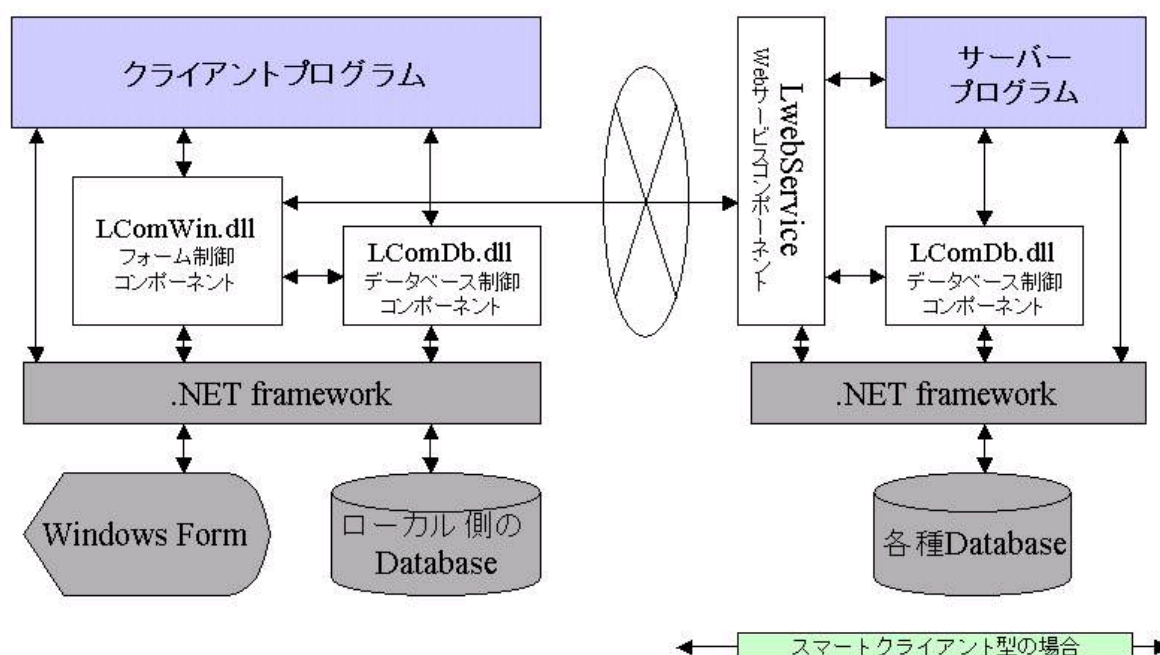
クライアントプログラム

LComWin.dll
フォーム制御
コンポーネント

LComDb.dll
データベース制御
コンポーネント

.NET framework

Windows Form

ローカル側の
Database

LwebService
Webサービスコンポーネント

サーバー
プログラム

LComDb.dll
データベース制御
コンポーネント

.NET framework

各種Database

スマートクライアント型の場合